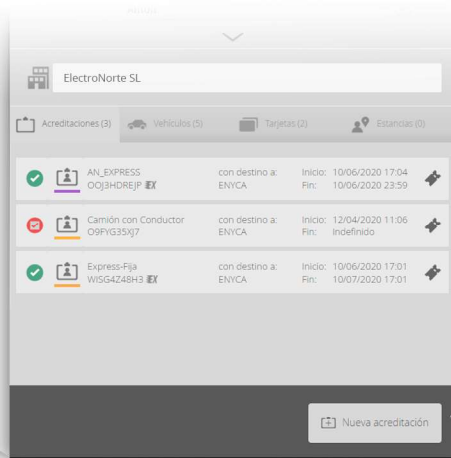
ElectroNorte SL

Acreditaciones (3) Vehículos (5) Tarjetas (2) Estancias (0)

AN_EXPRESS
OOJ3HDREJP EX
con destino a:
ENYCA
Inicio: 10/06/2020 17:04
Fin: 10/06/2020 23:59

Camión con Conductor
O9FYG35XJ7
con destino a:
ENYCA
Inicio: 12/04/2020 11:06
Fin: Indefinido

Express-Fija
WISG4Z48H3 EX
con destino a:
ENYCA
Inicio: 10/06/2020 17:01
Fin: 10/07/2020 17:01

Nueva acreditación